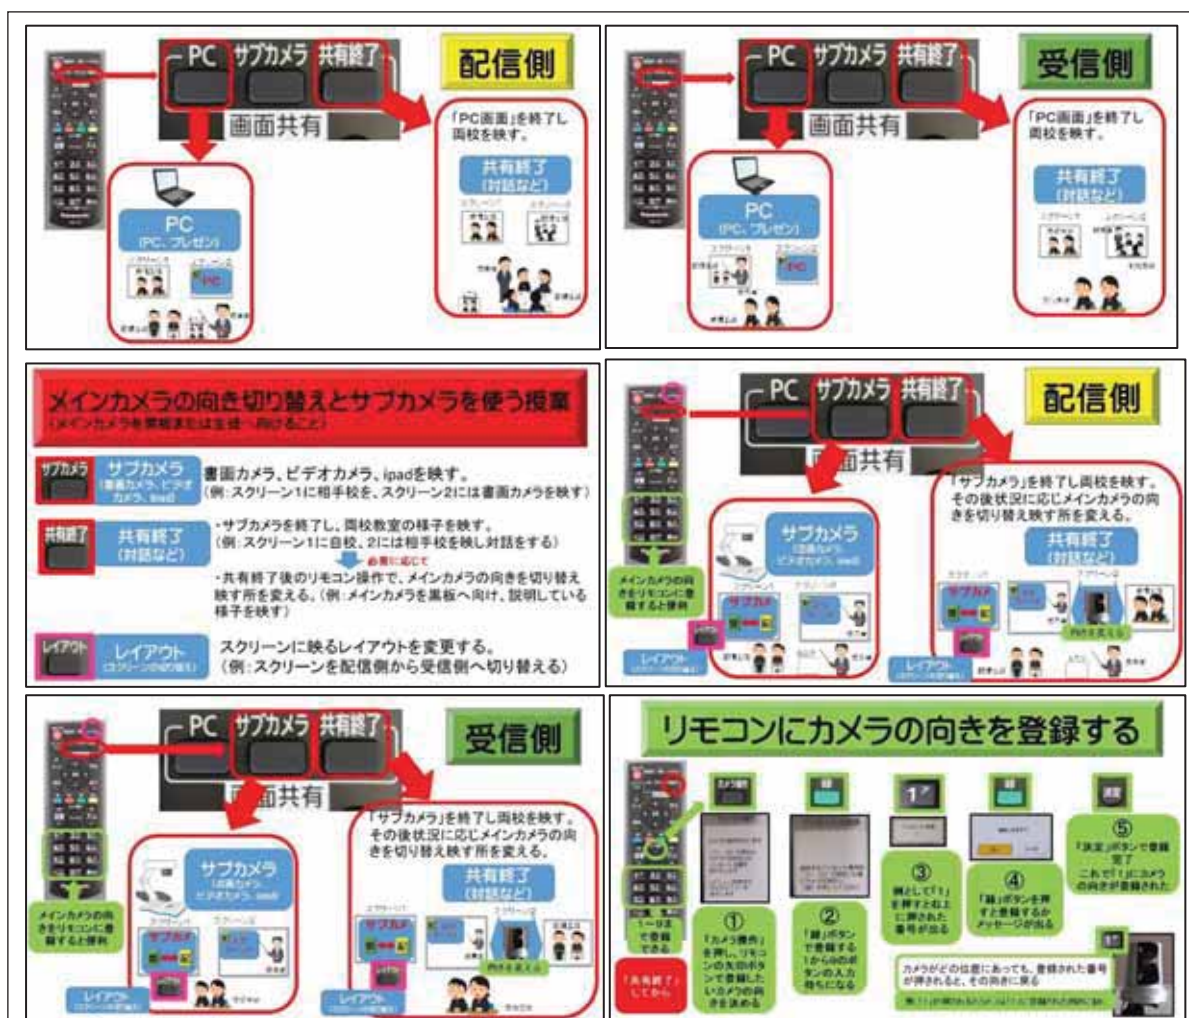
PC サブカメラ 共有終了

画面共有

配信側

「PC画面」を終了し両校を映す。

共有終了
(対話など)

PC
(PC、プレゼン)

PC サブカメラ 共有終了

画面共有

受信側

「PC画面」を終了し両校を映す。

共有終了
(対話など)

PC
(PC、プレゼン)

メインカメラの向き切り替えとサブカメラを使う授業
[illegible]

サブカメラ
(書画カメラ、ビデオカメラ、ipad)
書画カメラ、ビデオカメラ、ipadを映す。
(例：スクリーン1に相手校を、スクリーン2には書画カメラを映す)

共有終了
(対話など)
・サブカメラを終了し、両校教室の様子を映す。
(例：スクリーン1に自校、2には相手校を映し対話をする)
必要に応じて
・共有終了後のリモコン操作で、メインカメラの向きを切り替え映す所を変える。(例：メインカメラを黒板へ向け、説明している様子を映す)

レイアウト
(スクリーンの切り替え)
スクリーンに映るレイアウトを変更する。
(例：スクリーンを配信側から受信側へ切り替える)

PC サブカメラ 共有終了

画面共有

配信側

「サブカメラ」を終了し両校を映す。その後状況に応じメインカメラの向きを切り替え映す所を変える。

共有終了
(対話など)

サブカメラ
(書画カメラ、ビデオカメラ、ipad)

メインカメラの向きをリモコンに登録すると便利

サブカメ

レイアウト
(スクリーンの切り替え)

向きを変える

PC サブカメラ 共有終了

画面共有

受信側

「サブカメラ」を終了し両校を映す。その後状況に応じメインカメラの向きを切り替え映す所を変える。

共有終了
(対話など)

サブカメラ
(書画カメラ、ビデオカメラ、ipad)

メインカメラの向きをリモコンに登録すると便利

サブカメ

レイアウト
(スクリーンの切り替え)

向きを変える

リモコンにカメラの向きを登録する

1~9まで登録できる

「共有終了」してから

①
「カメラ操作」を押し、リモコンの矢印ボタンで登録したいカメラの向きを決める

②
「緑」ボタンで登録する1から9の番号の入力待ちになる

③
例として「1」を押すとはじに押された番号が出る

④
「緑」ボタンを押すと登録するかメッセージが出る

⑤
「決定」ボタンで登録完了
これで「1」にカメラの向きが登録された

カメラがどの位置にあっても、登録された番号が押されると、その向きに戻る

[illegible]